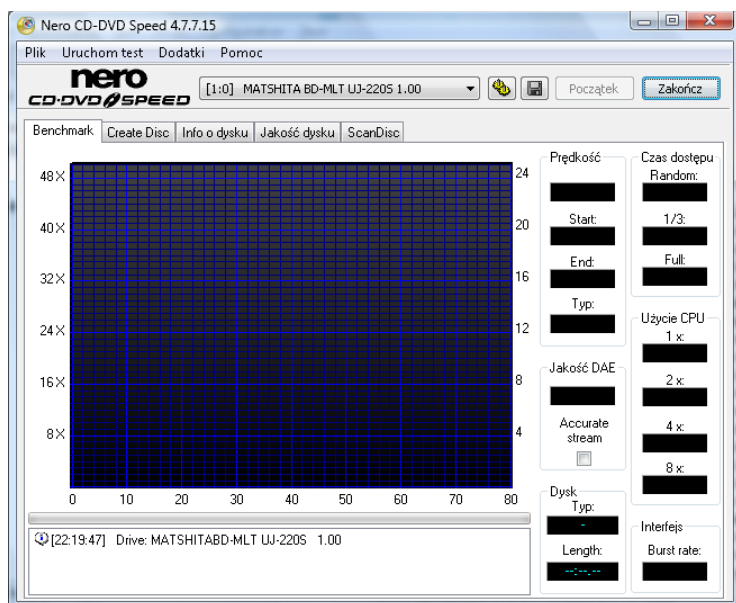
Nero CD-DVD Speed 4.7.7.15

Plik Uruchom test Dodatki Pomoc

nero CD·DVD SPEED

[1:0] MATSHITA BD-MLT UJ-220S 1.00

Początek

Zakończ

Benchmark | Create Disc | Info o dysku | Jakość dysku | ScanDisc

48 X
40 X
32 X
24 X
16 X
8 X

24
20
16
12
8
4

0 10 20 30 40 50 60 70 80

Prędkość
Start:
End:
Typ:

Czas dostępu
Random:
1/3:
Full:

Użycie CPU
1 x:
2 x:
4 x:
8 x:

Jakość DAE
Accurate stream

Dysk
Typ:
-
Length:
--:--.--

Interfejs
Burst rate:

[22:19:47] Drive: MATSHITABD-MLT UJ-220S 1.00